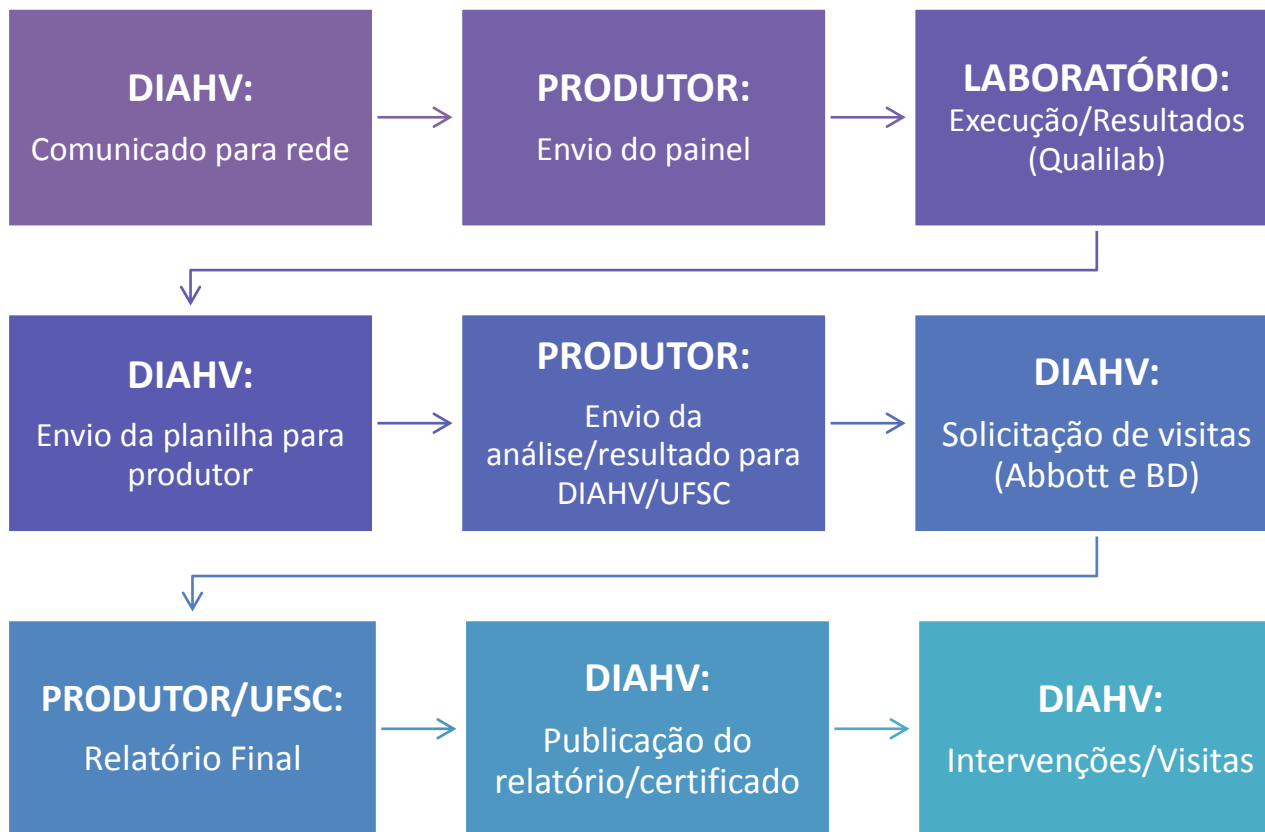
DIAHV:
Comunicado para rede

PRODUTOR:
Envio do painel

LABORATÓRIO:
Execução/Resultados (Qualilab)

DIAHV:
Envio da planilha para produtor

PRODUTOR:
Envio da análise/resultado para DIAHV/UFSC

DIAHV:
Solicitação de visitas (Abbott e BD)

PRODUTOR/UFSC:
Relatório Final

DIAHV:
Publicação do relatório/certificado

DIAHV:
Intervenções/Visitas